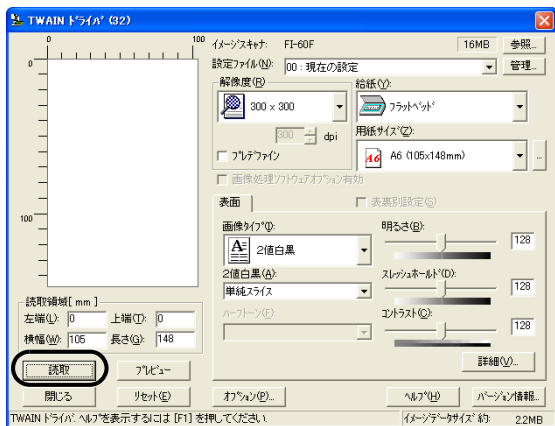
TWAIN ドライバ (32)

0
100
0
100

イメージスキャナ: FI-60F
16MB
参照...
設定ファイル(N): 00 : 現在の設定
管理...
解像度(R)
300 x 300
300 dpi
プレデファイン
給紙(Y):
フラットベッド
用紙サイズ(Z):
A6 (105x148mm)
...
画像処理ソフトウェアオプション有効
表面
表裏別設定(S)
画像タイプ(I):
2値白黒
2値白黒(A):
単純スライス
ハーフトーン(F):
明るさ(B):
128
スレッショールド(D):
128
コントラスト(C):
128
詳細(V)...

読取領域[ mm ]
左端(L): 0
上端(T): 0
横幅(W): 105
長さ(G): 148

読取
プレビュー
閉じる
リセット(E)
オプション(P)...
ヘルプ(H)
バージョン情報...

TWAIN ドライバ ヘルプを表示するには [F1] を押してください。
イメージデータサイズ 約: 2.2MB